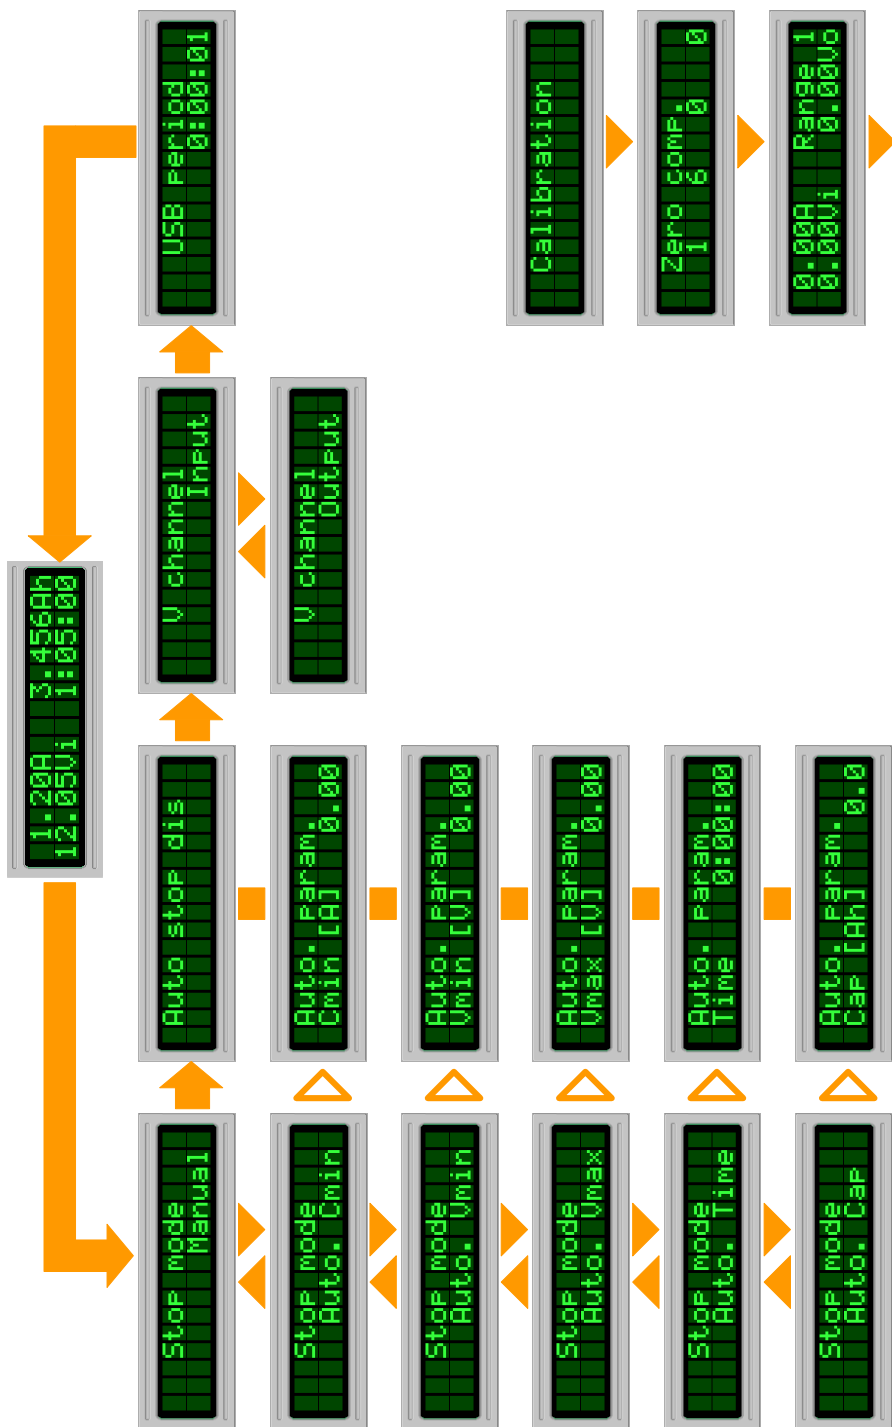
1.20A 3.456Ah
12.05Vi 1:05:00

USB period
0:00:01

V channel
Input

V channel
Output

Calibration

Zero comp. 0
1 6 0

0.00A Range 1
0.00Vi 0.00Vo

Auto stop dis

Auto. Param.
Cmin [A] 0.00

Auto. Param.
Umin [V] 0.00

Auto. Param.
Umax [V] 0.00

Auto. Param.
Time 0:00:00

Auto. Param.
Cap [Ah] 0.0

Stop mode
Manual

Stop mode
Auto. Cmin

Stop mode
Auto. Umin

Stop mode
Auto. Umax

Stop mode
Auto. Time

Stop mode
Auto. Cap